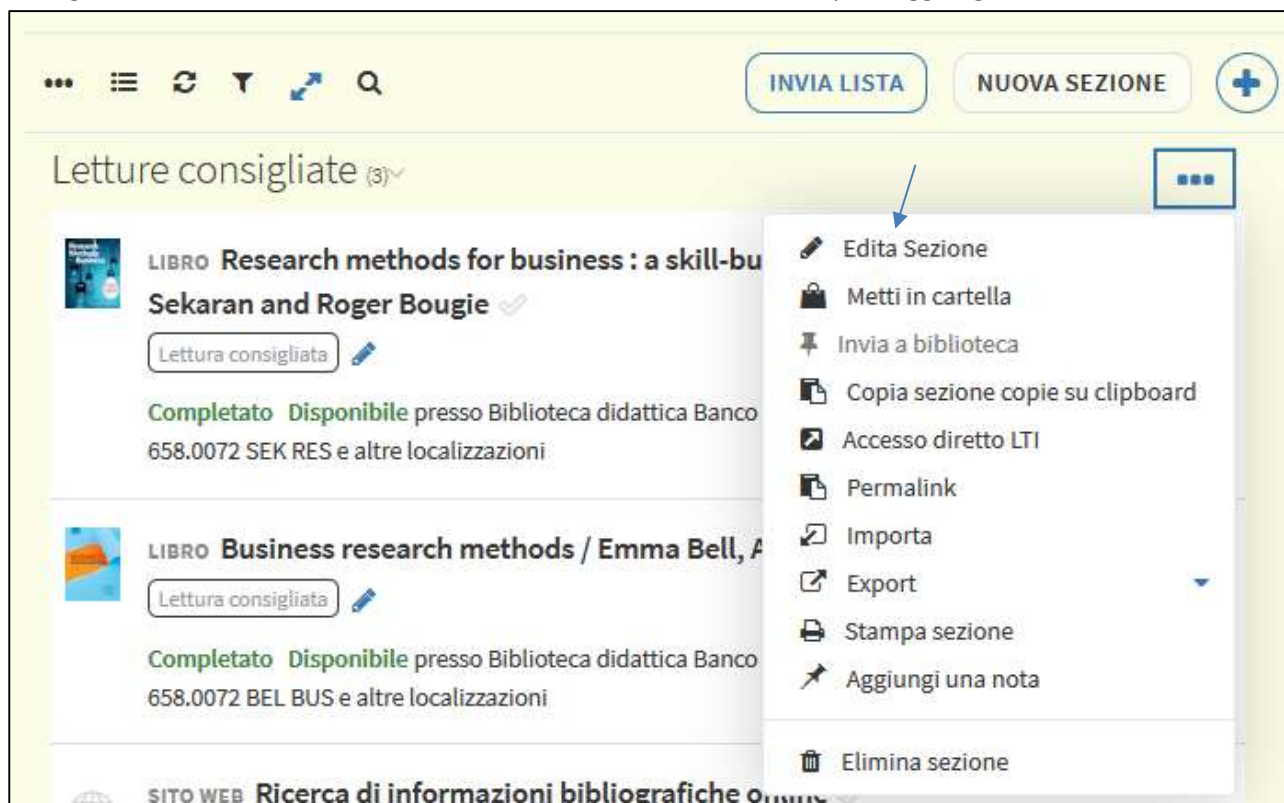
INVIA LISTA NUOVA SEZIONE

Letture consigliate (3)

LIBRO Research methods for business : a skill-bu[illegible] Sekaran and Roger Bougie

Lettura consigliata

Completato Disponibile presso Biblioteca didattica Banco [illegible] 658.0072 SEK RES e altre localizzazioni

LIBRO Business research methods / Emma Bell, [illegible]

Lettura consigliata

Completato Disponibile presso Biblioteca didattica Banco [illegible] 658.0072 BEL BUS e altre localizzazioni

SITO WEB Ricerca di informazioni bibliografiche online

Edita Sezione
Metti in cartella
Invia a biblioteca
Copia sezione copie su clipboard
Accesso diretto LTI
Permalink
Importa
Export
Stampa sezione
Aggiungi una nota
Elimina sezione